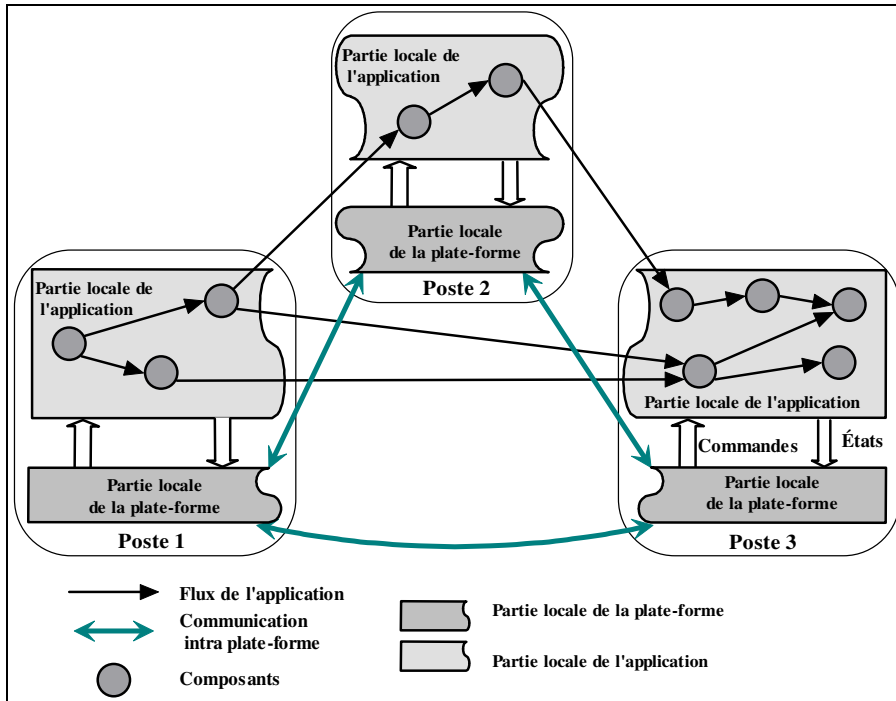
Partie locale de l'application

Partie locale de la plate-forme

Poste 2

Partie locale de l'application

Partie locale de la plate-forme

Poste 1

Partie locale de l'application

Commandes

États

Partie locale de la plate-forme

Poste 3

Flux de l'application

Communication intra plate-forme

Composants

Partie locale de la plate-forme

Partie locale de l'application